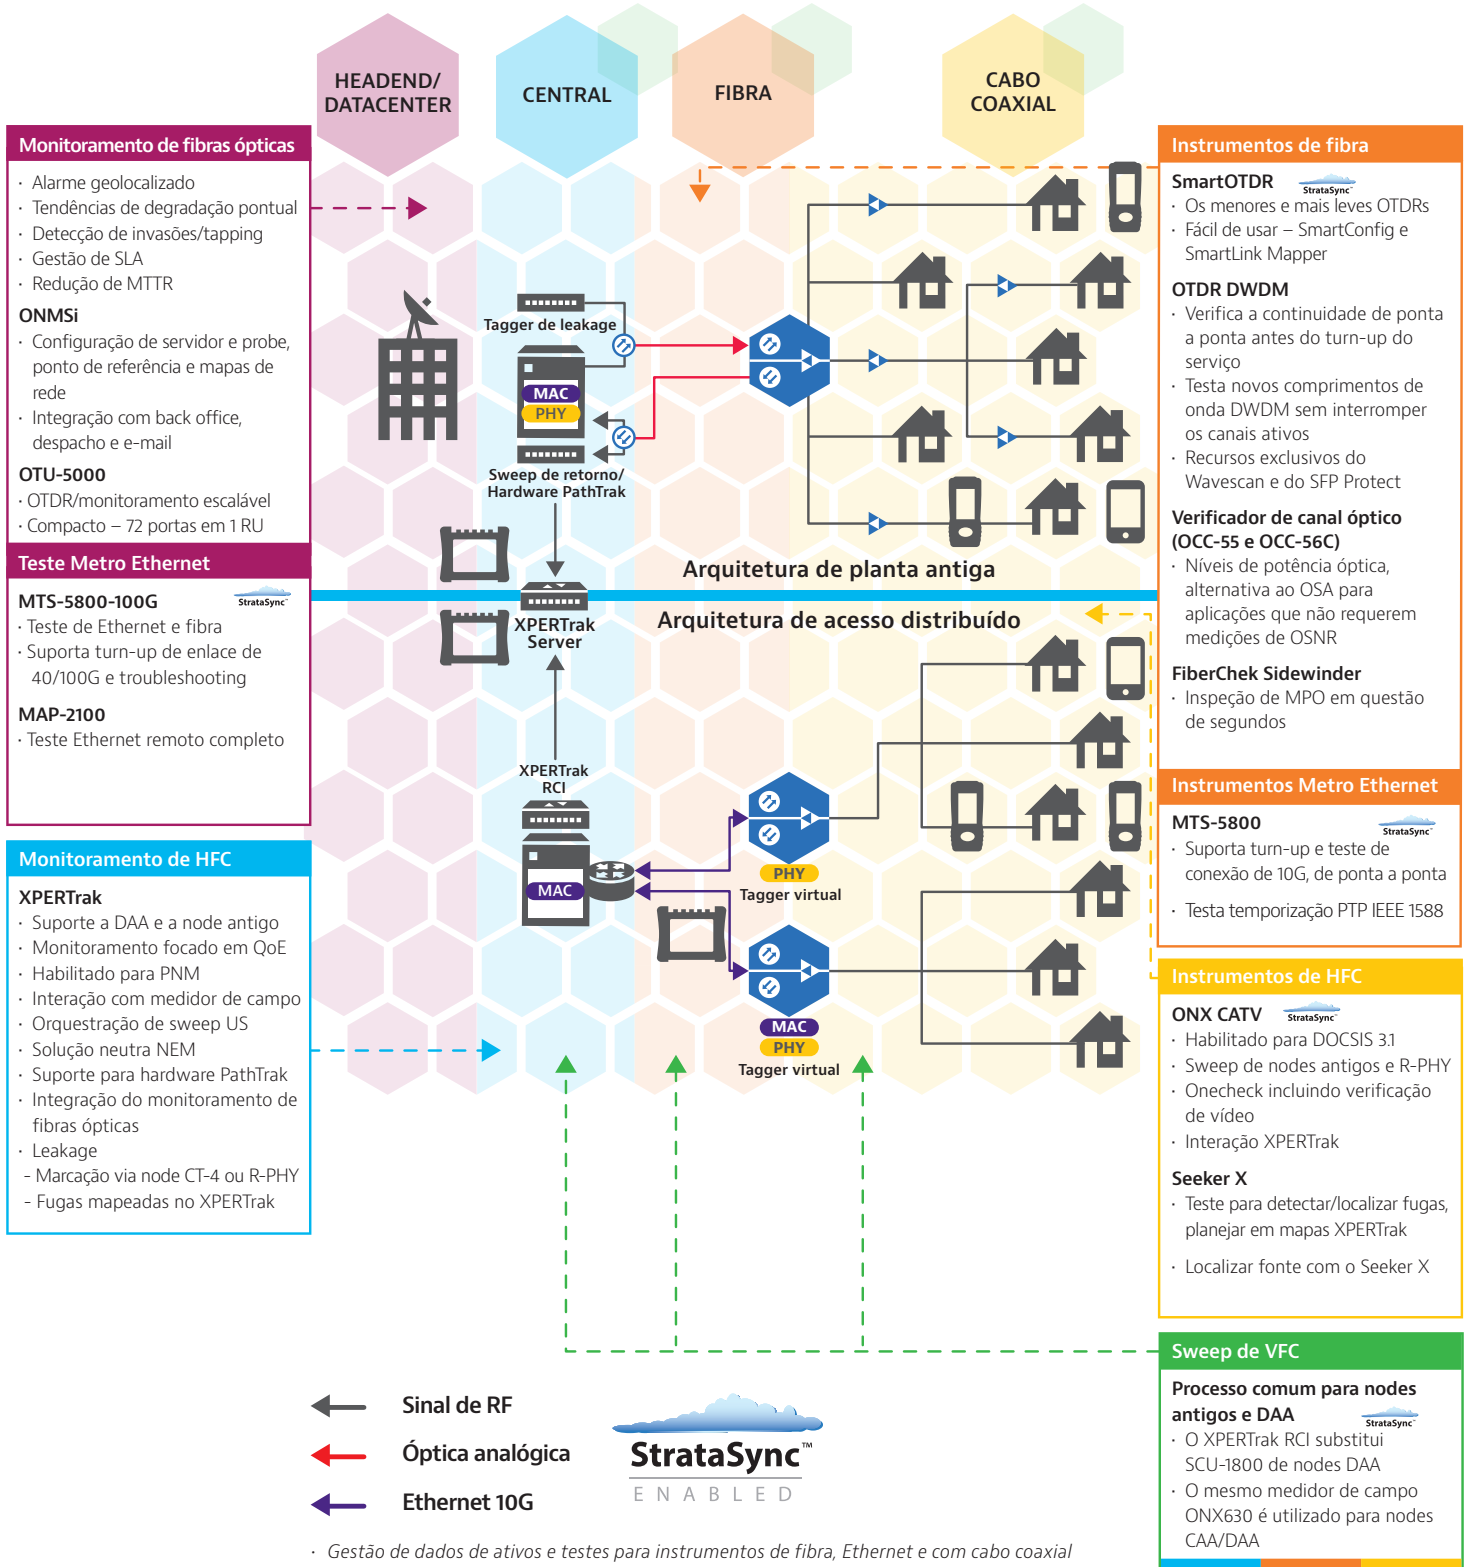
HEADEND/ DATACENTER

CENTRAL

FIBRA

CABO COAXIAL

Monitoramento de fibras ópticas
· Alarme geolocalizado
· Tendências de degradação pontual
· Detecção de invasões/tapping
· Gestão de SLA
· Redução de MTTR
ONMSi
· Configuração de servidor e probe, ponto de referência e mapas de rede
· Integração com back office, despacho e e-mail
OTU-5000
· OTDR/monitoramento escalável
· Compacto – 72 portas em 1 RU

Teste Metro Ethernet
MTS-5800-100G StrataSync
· Teste de Ethernet e fibra
· Suporta turn-up de enlace de 40/100G e troubleshooting
MAP-2100
· Teste Ethernet remoto completo

Monitoramento de HFC
XPERTrak
· Suporte a DAA e a node antigo
· Monitoramento focado em QoE
· Habilitado para PNM
· Interação com medidor de campo
· Orquestração de sweep US
· Solução neutra NEM
· Suporte para hardware PathTrak
· Integração do monitoramento de fibras ópticas
· Leakage
- Marcação via node CT-4 ou R-PHY
- Fugas mapeadas no XPERTrak

Tagger de leakage
MAC
PHY
Sweep de retorno/ Hardware PathTrak
XPERTrak Server
XPERTrak RCI
MAC
PHY
Tagger virtual
MAC
PHY
Tagger virtual

Arquitetura de planta antiga
Arquitetura de acesso distribuído

Instrumentos de fibra
SmartOTDR StrataSync
· Os menores e mais leves OTDRs
· Fácil de usar – SmartConfig e SmartLink Mapper
OTDR DWDM
· Verifica a continuidade de ponta a ponta antes do turn-up do serviço
· Testa novos comprimentos de onda DWDM sem interromper os canais ativos
· Recursos exclusivos do Wavescan e do SFP Protect
Verificador de canal óptico (OCC-55 e OCC-56C)
· Níveis de potência óptica, alternativa ao OSA para aplicações que não requerem medições de OSNR
FiberChek Sidewinder
· Inspeção de MPO em questão de segundos

Instrumentos Metro Ethernet
MTS-5800 StrataSync
· Suporta turn-up e teste de conexão de 10G, de ponta a ponta
· Testa temporização PTP IEEE 1588

Instrumentos de HFC
ONX CATV StrataSync
· Habilitado para DOCSIS 3.1
· Sweep de nodes antigos e R-PHY
· Onecheck incluindo verificação de vídeo
· Interação XPERTrak
Seeker X
· Teste para detectar/localizar fugas, planejar em mapas XPERTrak
· Localizar fonte com o Seeker X

Sweep de VFC
Processo comum para nodes antigos e DAA StrataSync
· O XPERTrak RCI substitui SCU-1800 de nodes DAA
· O mesmo medidor de campo ONX630 é utilizado para nodes CAA/DAA

Sinal de RF
Óptica analógica
Ethernet 10G

StrataSync™ ENABLED

· Gestão de dados de ativos e testes para instrumentos de fibra, Ethernet e com cabo coaxial